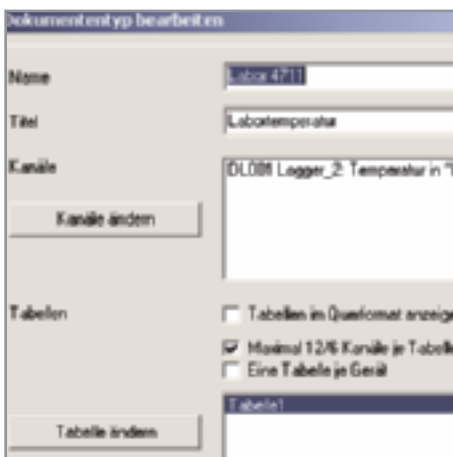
Dokumententyp bearbeiten

Name
Labor 4711

Titel
Labortemperatur

Kanäle
DL08I Logger_2: Temperatur in "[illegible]

Kanäle ändern

Tabellen
Tabellen im Querformat anzeige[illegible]

Maximal 12/6 Kanäle je Tabell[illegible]

Eine Tabelle je Gerät

Tabelle1

Tabelle ändern